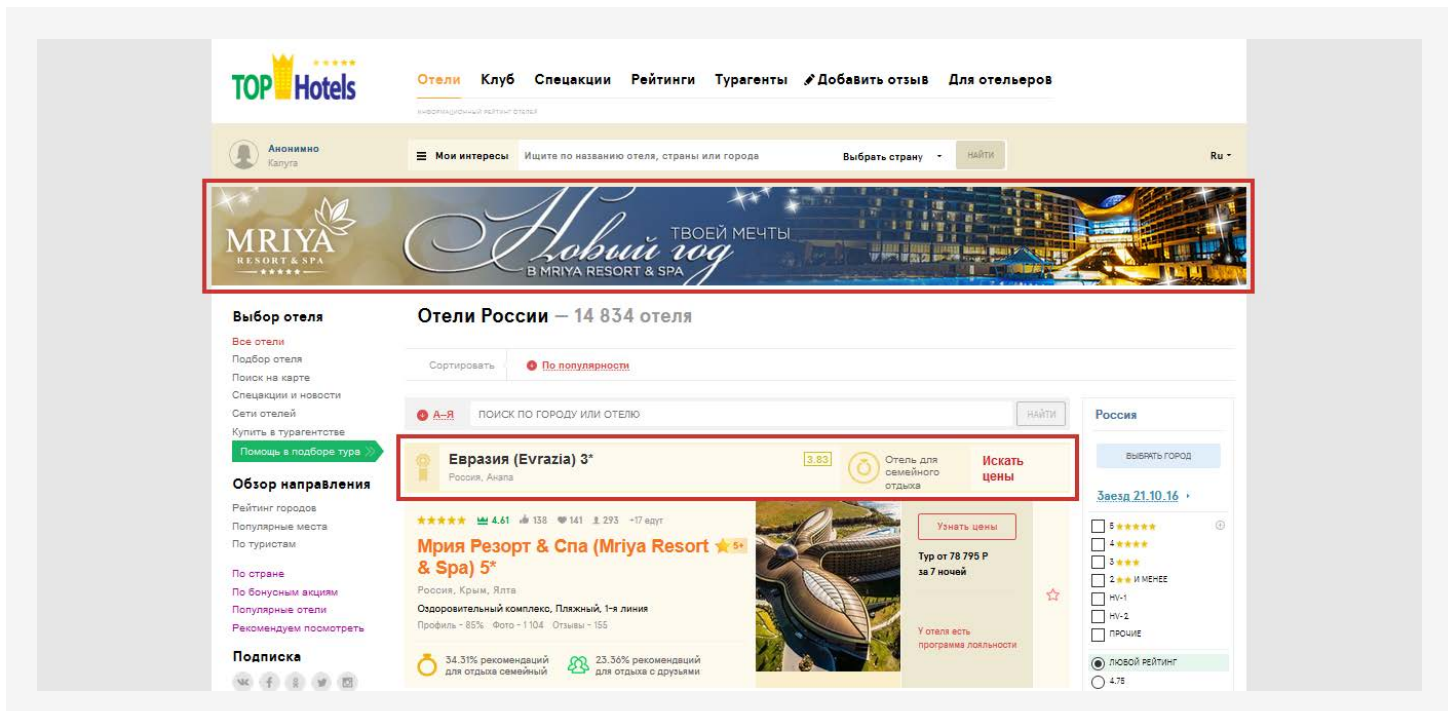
TOP Hotels

Отели Клуб Спецакции Рейтинги Турагенты Добавить отзыв Для отельеров

информационный рейтинг отелей

Анонимно
Калуга

Мои интересы Ищите по названию отеля, страны или города Выбрать страну НАЙТИ Ru

MRIYA RESORT & SPA
Новый год ТВОЕЙ МЕЧТЫ В MRIYA RESORT & SPA

Выбор отеля
Все отели
Подбор отеля
Поиск на карте
Спецакции и новости
Сети отелей
Купить в турагентстве
Помощь в подборе тура

Обзор направления
Рейтинг городов
Популярные места
По туристам

По стране
По бонусным акциям
Популярные отели
Рекомендуем посмотреть

Подписка

Отели России — 14 834 отеля

Сортировать По популярности

А–Я ПОИСК ПО ГОРОДУ ИЛИ ОТЕЛЮ НАЙТИ

Евразия (Evrazia) 3*
Россия, Анапа
3.83
Отель для семейного отдыха
Искать цены

4.61 138 141 293 +17 вдут
Мрия Резорт & Спа (Mriya Resort & Spa) 5* 5+
Россия, Крым, Ялта
Оздоровительный комплекс, Пляжный, 1-я линия
Профиль - 85% Фото - 1 104 Отзывы - 155
34.31% рекомендаций для отдыха семейный
23.36% рекомендаций для отдыха с друзьями

Узнать цены
Тур от 78 795 Р за 7 ночей
У отеля есть программа лояльности

Россия
ВЫБРАТЬ ГОРОД
Заезд 21.10.16
5
4
3
2 И МЕНЕЕ
HV-1
HV-2
ПРОЧИЕ
ЛЮБОЙ РЕЙТИНГ
4.75